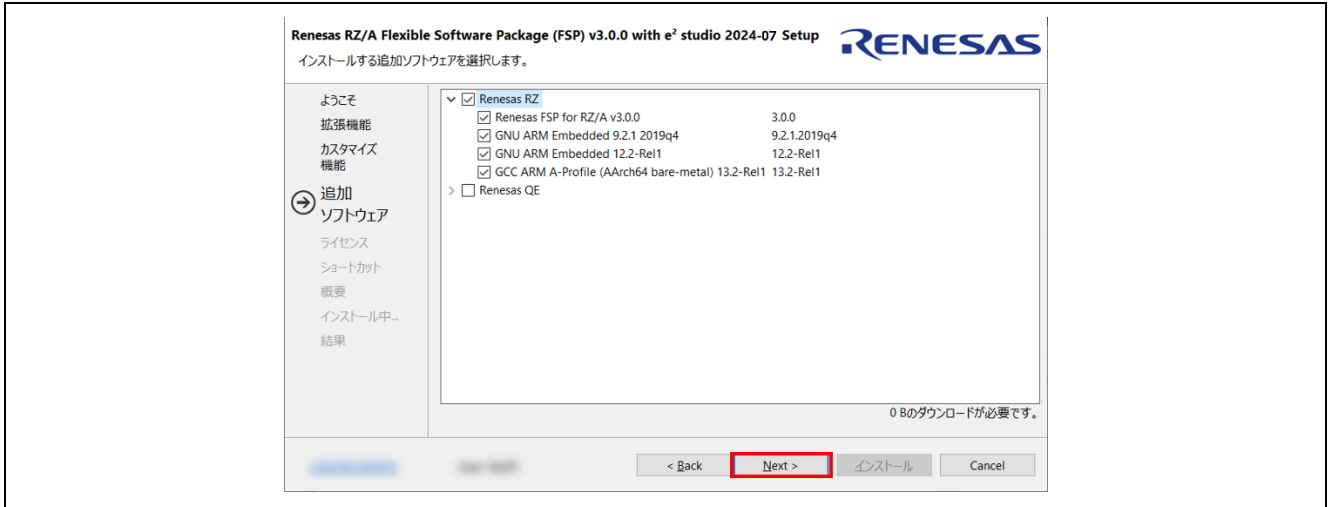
Renesas RZ/A Flexible Software Package (FSP) v3.0.0 with e² studio 2024-07 Setup
インストールする追加ソフトウェアを選択します。

RENESAS

ようこそ
拡張機能
カスタマイズ機能
追加ソフトウェア
ライセンス
ショートカット
概要
インストール中...
結果

Renesas RZ
Renesas FSP for RZ/A v3.0.0 3.0.0
GNU ARM Embedded 9.2.1 2019q4 9.2.1.2019q4
GNU ARM Embedded 12.2-Rel1 12.2-Rel1
GCC ARM A-Profile (AArch64 bare-metal) 13.2-Rel1 13.2-Rel1
Renesas QE

0 Bのダウンロードが必要です。

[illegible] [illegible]

< Back
Next >
インストール
Cancel